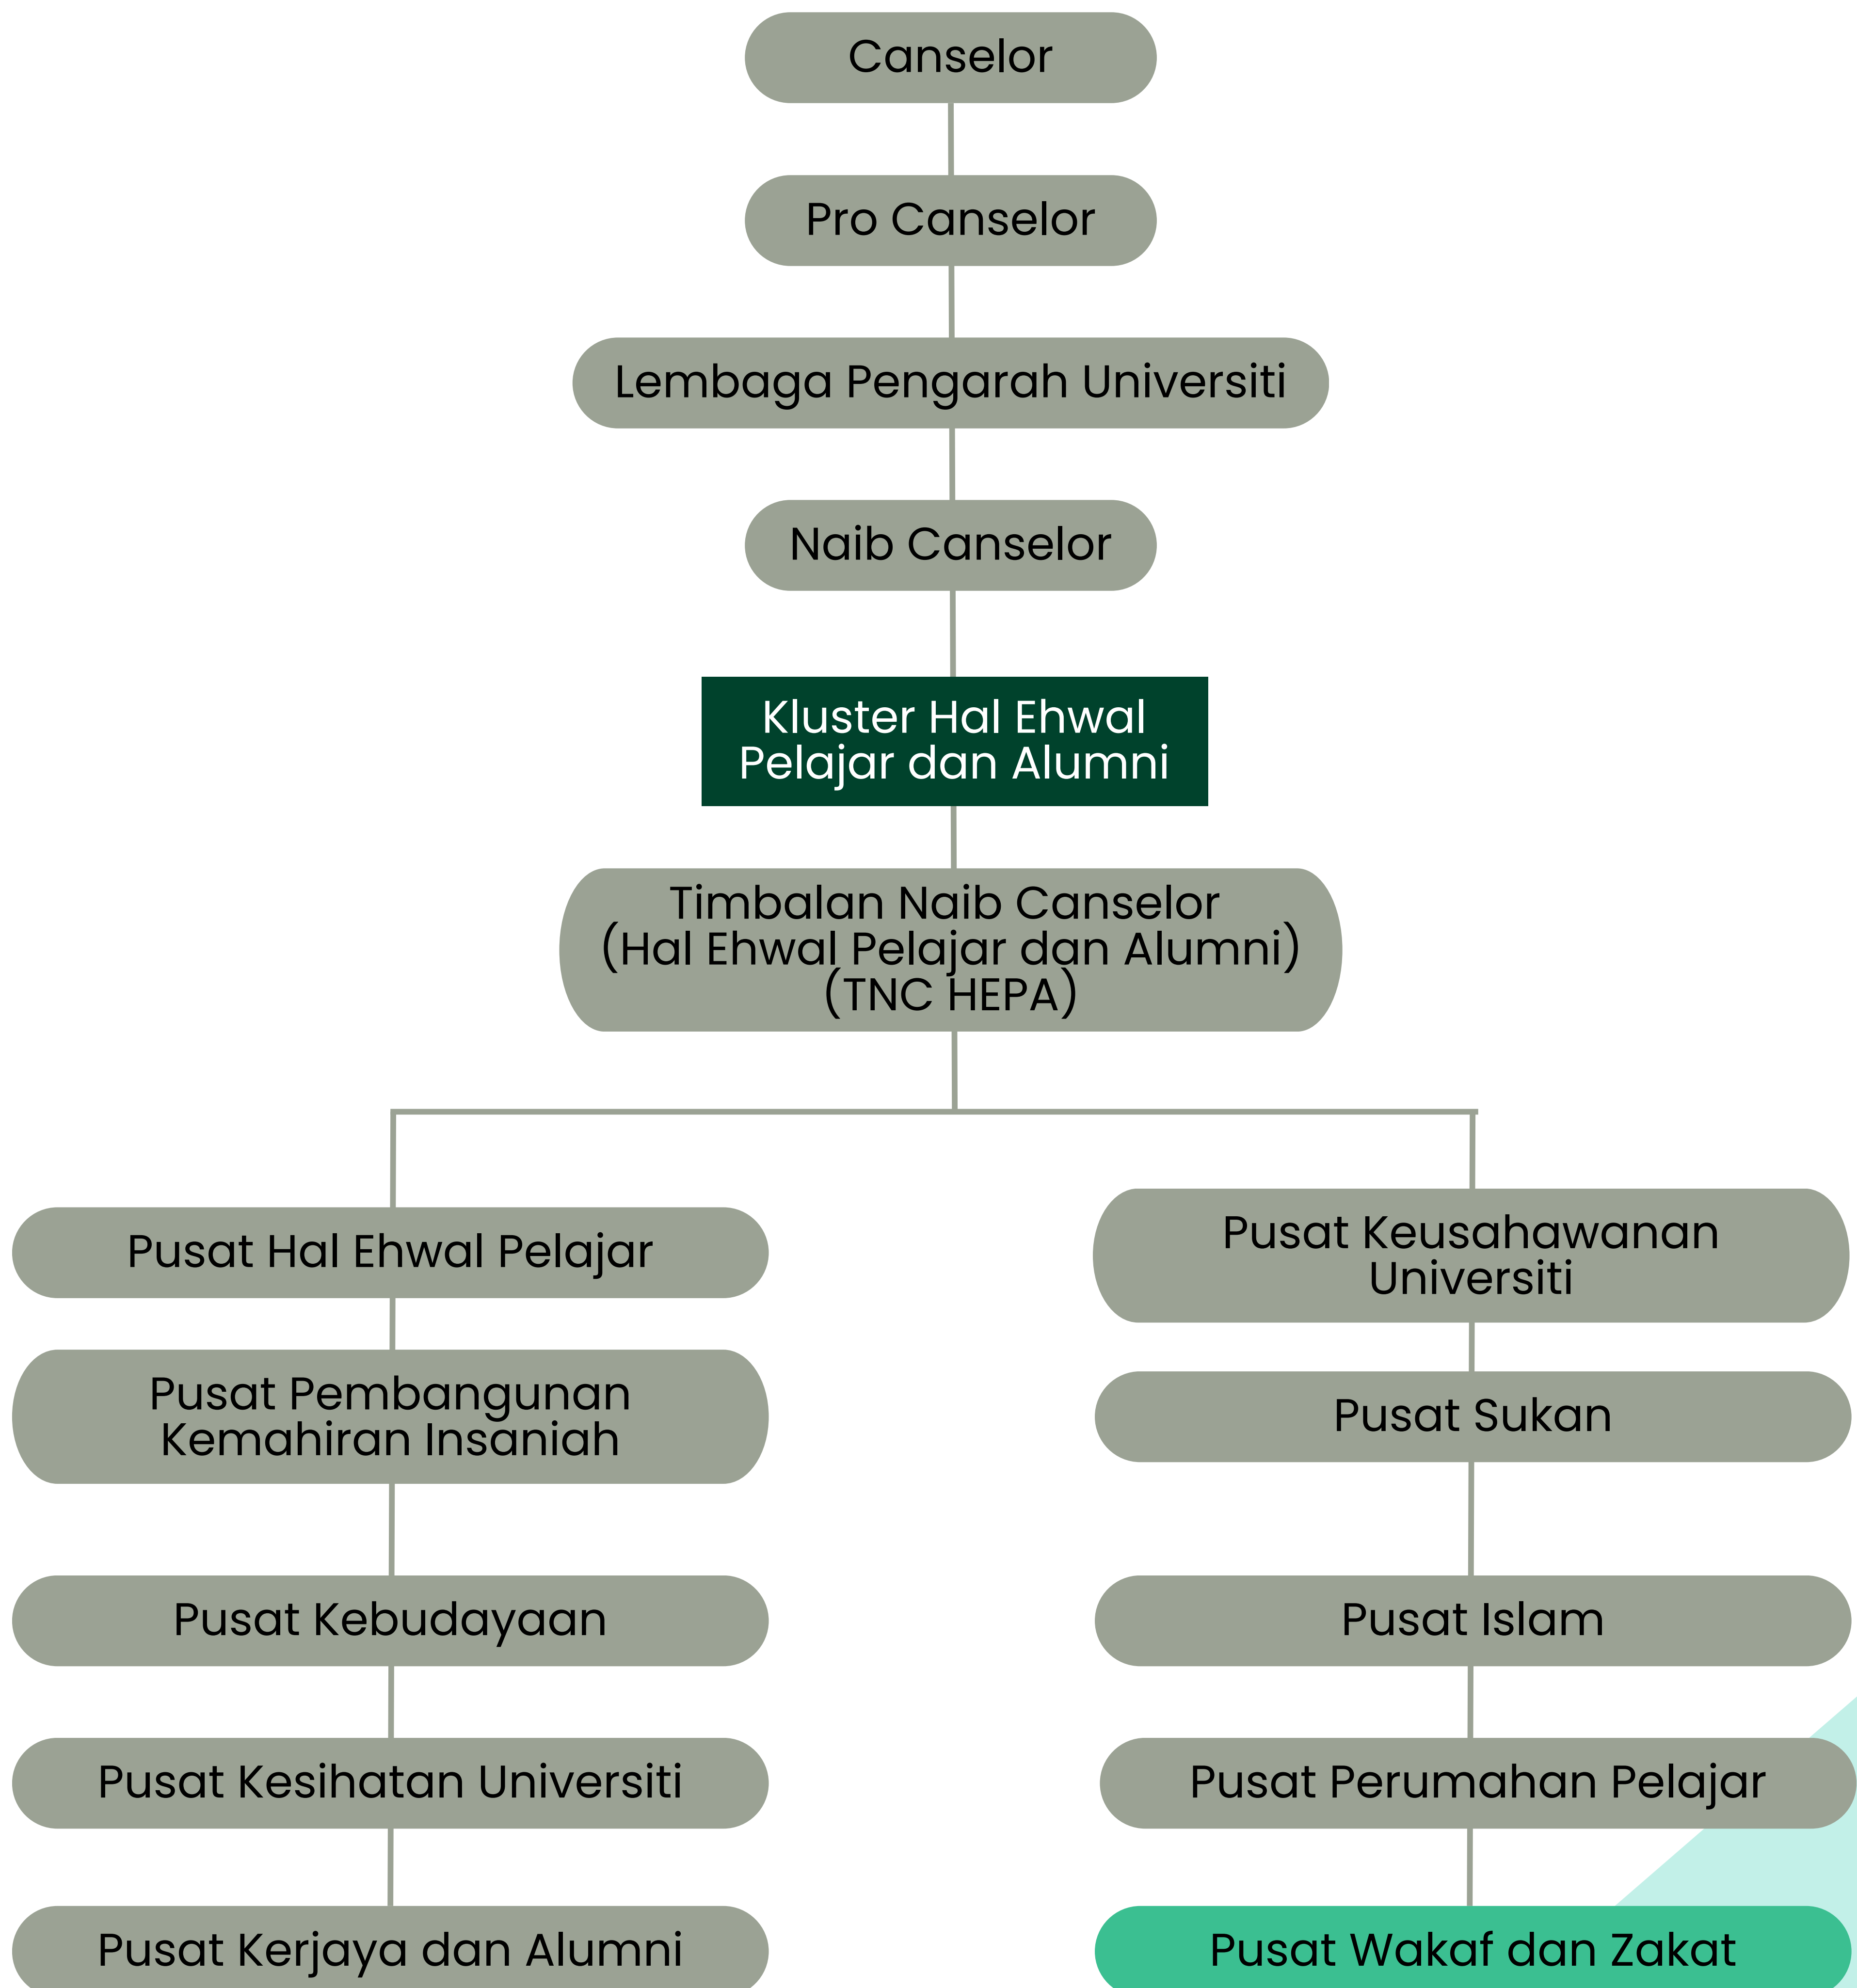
Canselor

Pro Canselor

Lembaga Pengarah Universiti

Naib Canselor

Kluster Hal Ehwal Pelajar dan Alumni

Timbalan Naib Canselor (Hal Ehwal Pelajar dan Alumni) (TNC HEPA)

Pusat Hal Ehwal Pelajar

Pusat Pembangunan Kemahiran Insaniah

Pusat Kebudayaan

Pusat Kesihatan Universiti

Pusat Kerjaya dan Alumni

Pusat Keusahawanan Universiti

Pusat Sukan

Pusat Islam

Pusat Perumahan Pelajar

Pusat Wakaf dan Zakat